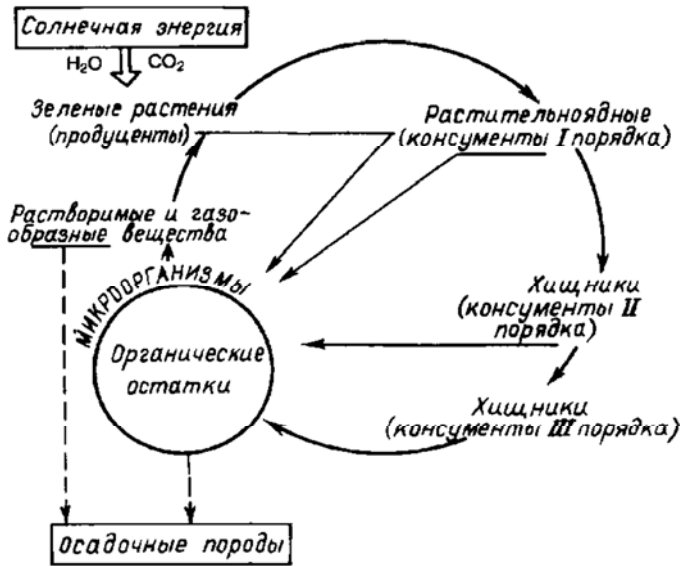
Солнечная энергия

$H_2O$ $CO_2$

Зеленые растения (продуценты)

Растительноядные (консументы I порядка)

Растворимые и газообразные вещества

МИКРООРГАНИЗМЫ

Хищники (консументы II порядка)

Органические остатки

Хищники (консументы III порядка)

Осадочные породы